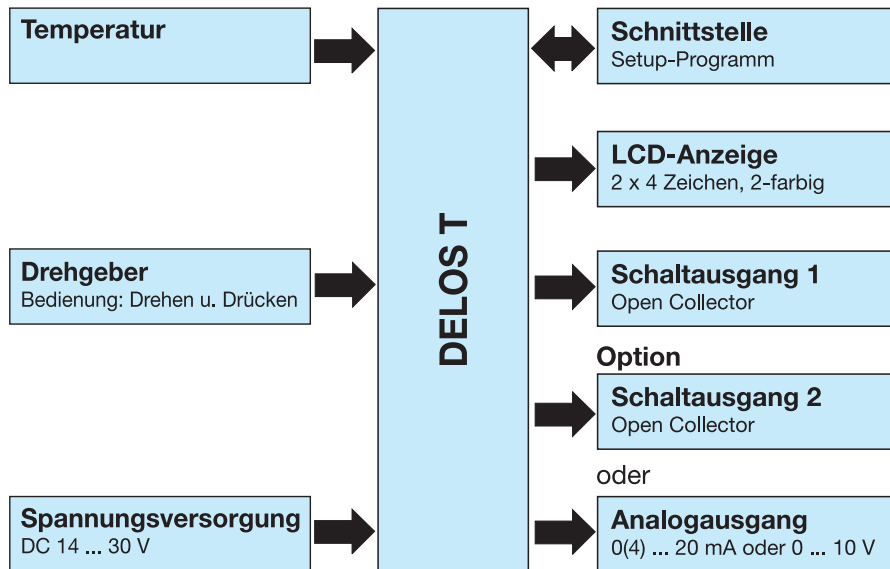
Temperatur

Drehgeber
Bedienung: Drehen u. Drücken

Spannungsversorgung
DC 14 ... 30 V

DELOS T

Schnittstelle
Setup-Programm

LCD-Anzeige
2 x 4 Zeichen, 2-farbig

Schaltausgang 1
Open Collector

Option

Schaltausgang 2
Open Collector

oder

Analogausgang
0(4) ... 20 mA oder 0 ... 10 V